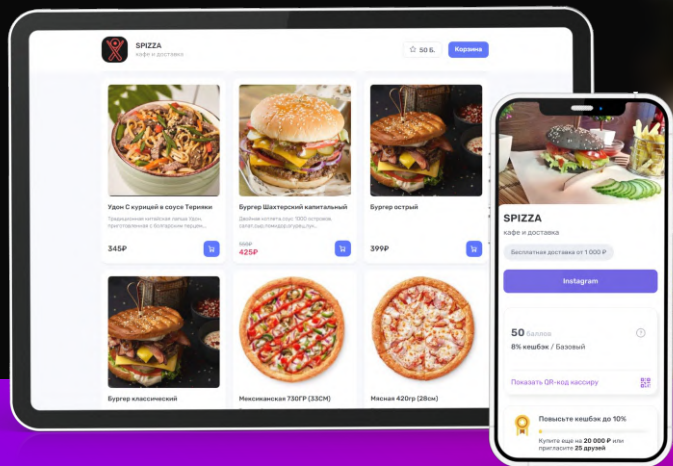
SPIZZA
кафе и доставка

50 Б.

Корзина

Удон С курицей в соусе Терияки
Традиционная китайская лапша Удон, приготовленная с болгарским перцем...
345₽

Бургер Шахтерский капитальный
Двойная котлета,соус 1000 островов, свежие листья салата, помидор,огурец,лук...
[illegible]
425₽

Бургер острый
399₽

Бургер классический

Мексиканская 730ГР (33СМ)

Мясная 420гр (28см)

SPIZZA
кафе и доставка
Бесплатная доставка от 1 000 Р

Instagram

50 Баллов
8% кешбэк / Базовый

Показать QR-код кассиру

Повысьте кешбэк до 10%
Купите еще на 20 000 Р или пригласите 25 друзей